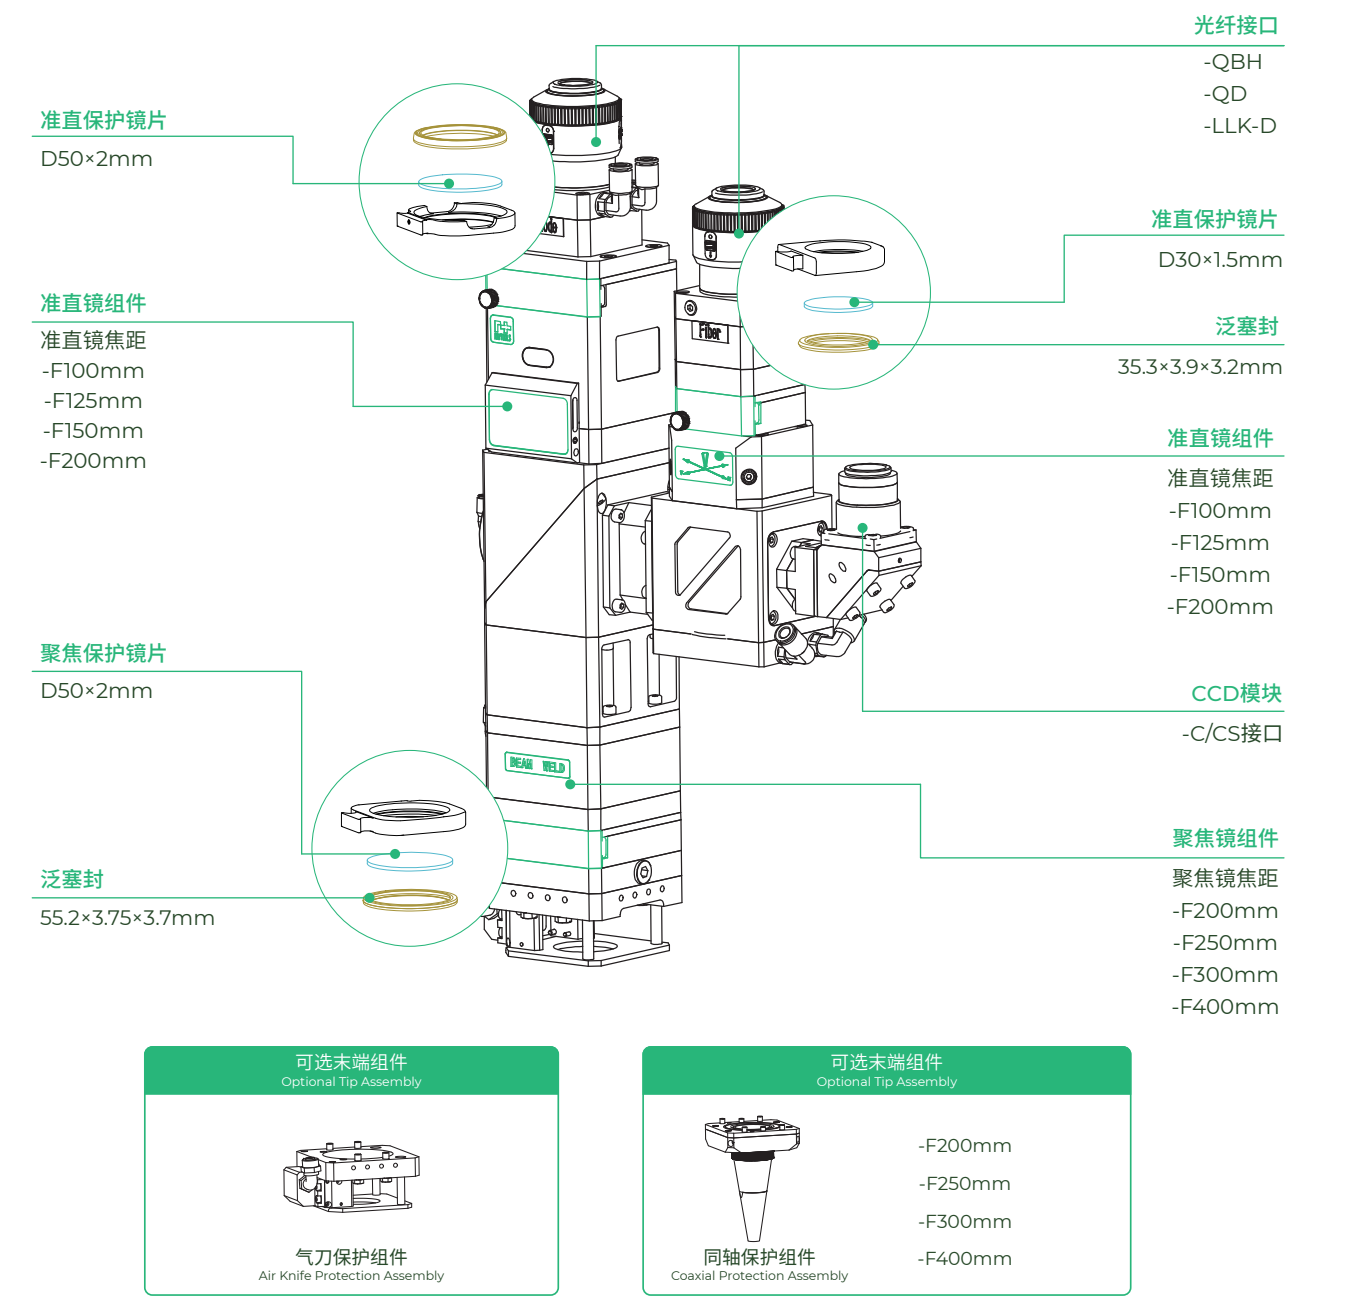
光纤接口
-QBH
-QD
-LLK-D

准直保护镜片
D50×2mm

准直保护镜片
D30×1.5mm

泛塞封
35.3×3.9×3.2mm

准直镜组件
准直镜焦距
-F100mm
-F125mm
-F150mm
-F200mm

准直镜组件
准直镜焦距
-F100mm
-F125mm
-F150mm
-F200mm

Fiber

BEAM WELD

CCD模块
-C/CS接口

聚焦保护镜片
D50×2mm

泛塞封
55.2×3.75×3.7mm

聚焦镜组件
聚焦镜焦距
-F200mm
-F250mm
-F300mm
-F400mm

可选末端组件
Optional Tip Assembly

气刀保护组件
Air Knife Protection Assembly

可选末端组件
Optional Tip Assembly

-F200mm
-F250mm
-F300mm
-F400mm

同轴保护组件
Coaxial Protection Assembly